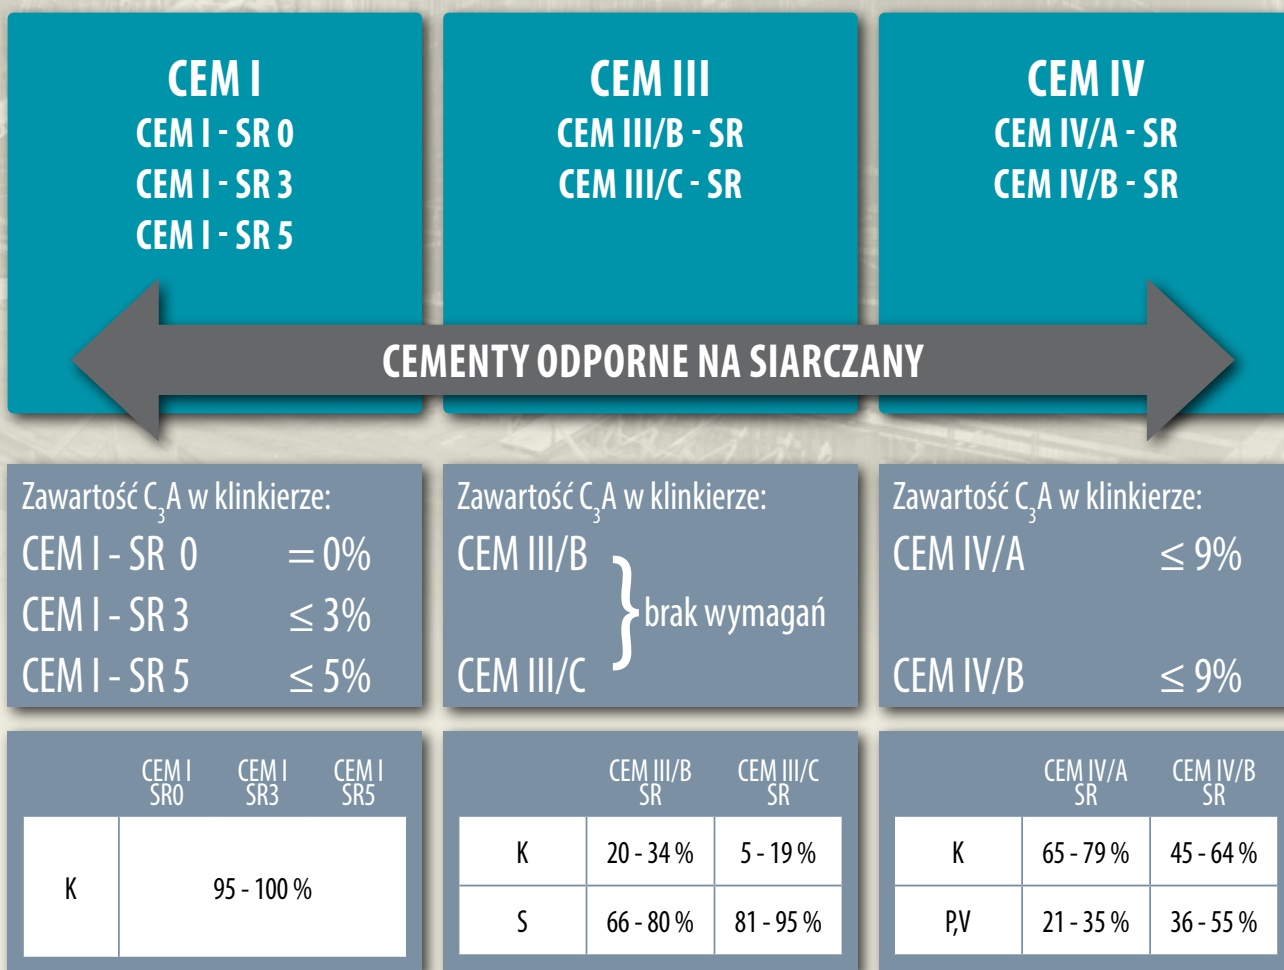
CEM I
CEM I - SR 0
CEM I - SR 3
CEM I - SR 5

CEM III
CEM III/B - SR
CEM III/C - SR

CEM IV
CEM IV/A - SR
CEM IV/B - SR

CEMENTY ODPORNE NA SIARCZANY

Zawartość $C_3A$ w klinkierze:
CEM I - SR 0 $= 0\%$
CEM I - SR 3 $\leq 3\%$
CEM I - SR 5 $\leq 5\%$

Zawartość $C_3A$ w klinkierze:
CEM III/B
CEM III/C
brak wymagań

Zawartość $C_3A$ w klinkierze:
CEM IV/A $\leq 9\%$
CEM IV/B $\leq 9\%$

| | CEM I SR0 | CEM I SR3 | CEM I SR5 |
|---|---|---|---|
| K | 95 - 100 % | | |

| | CEM III/B SR | CEM III/C SR |
|---|---|---|
| K | 20 - 34 % | 5 - 19 % |
| S | 66 - 80 % | 81 - 95 % |

| | CEM IV/A SR | CEM IV/B SR |
|---|---|---|
| K | 65 - 79 % | 45 - 64 % |
| P,V | 21 - 35 % | 36 - 55 % |